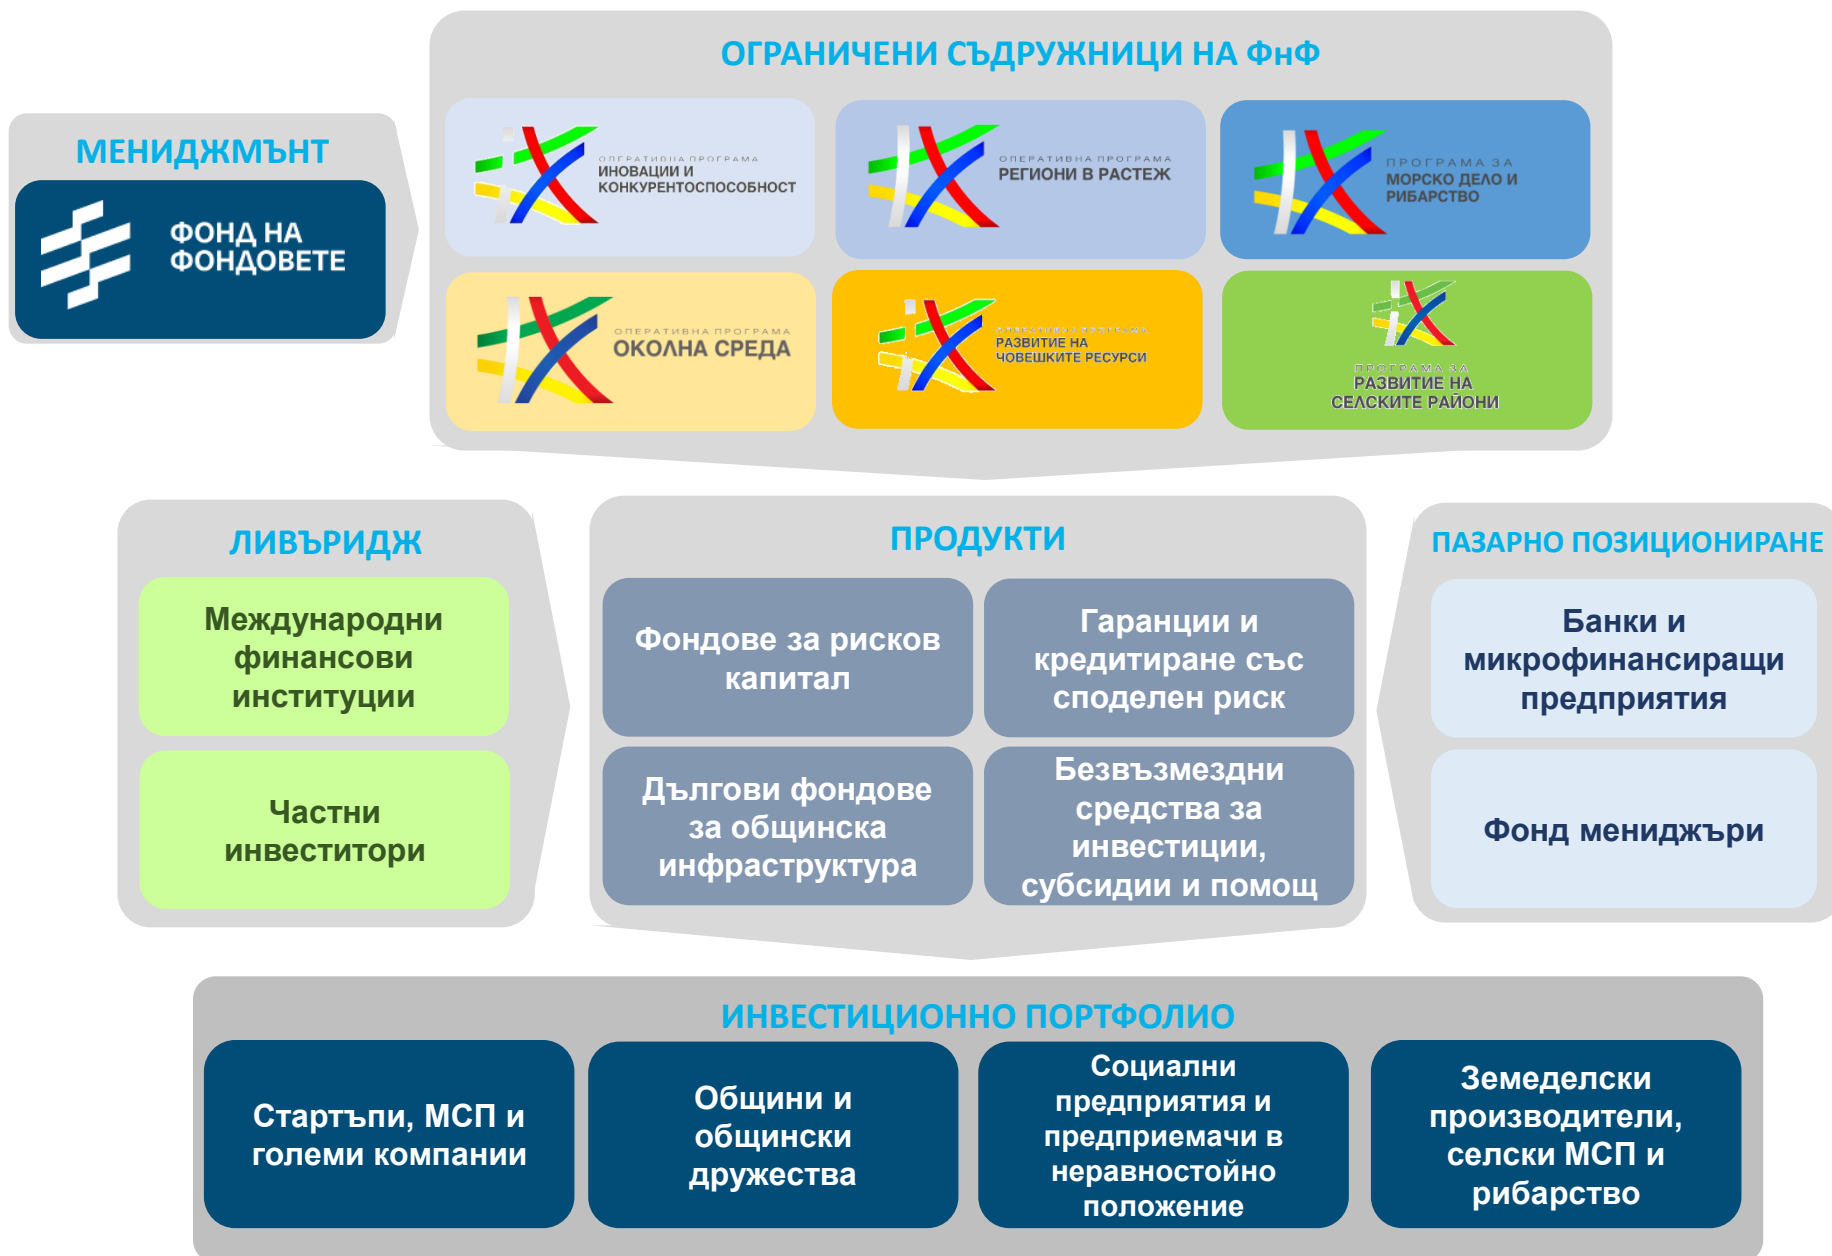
МЕНИДЖМЪНТ

ФОНД НА ФОНДОВЕТЕ

ОГРАНИЧЕНИ СЪДРУЖНИЦИ НА ФнФ

ОПЕРАТИВНА ПРОГРАМА ИНОВАЦИИ И КОНКУРЕНТОСПОСОБНОСТ

ОПЕРАТИВНА ПРОГРАМА РЕГИОНИ В РАСТЕЖ

ПРОГРАМА ЗА МОРСКО ДЕЛО И РИБАРСТВО

ОПЕРАТИВНА ПРОГРАМА ОКОЛНА СРЕДА

ОПЕРАТИВНА ПРОГРАМА РАЗВИТИЕ НА ЧОВЕШКИТЕ РЕСУРСИ

ПРОГРАМА ЗА РАЗВИТИЕ НА СЕЛСКИТЕ РАЙОНИ

ЛИВЪРИДЖ

Международни финансови институции

Частни инвеститори

ПРОДУКТИ

Фондове за рисков капитал

Гаранции и кредитиране със споделен риск

Дългови фондове за общинска инфраструктура

Безвъзмездни средства за инвестиции, субсидии и помощ

ПАЗАРНО ПОЗИЦИОНИРАНЕ

Банки и микрофинансиращи предприятия

Фонд мениджъри

ИНВЕСТИЦИОННО ПОРТФОЛИО

Стартъпи, МСП и големи компании

Общини и общински дружества

Социални предприятия и предприемачи в неравностойно положение

Земеделски производители, селски МСП и рибарство